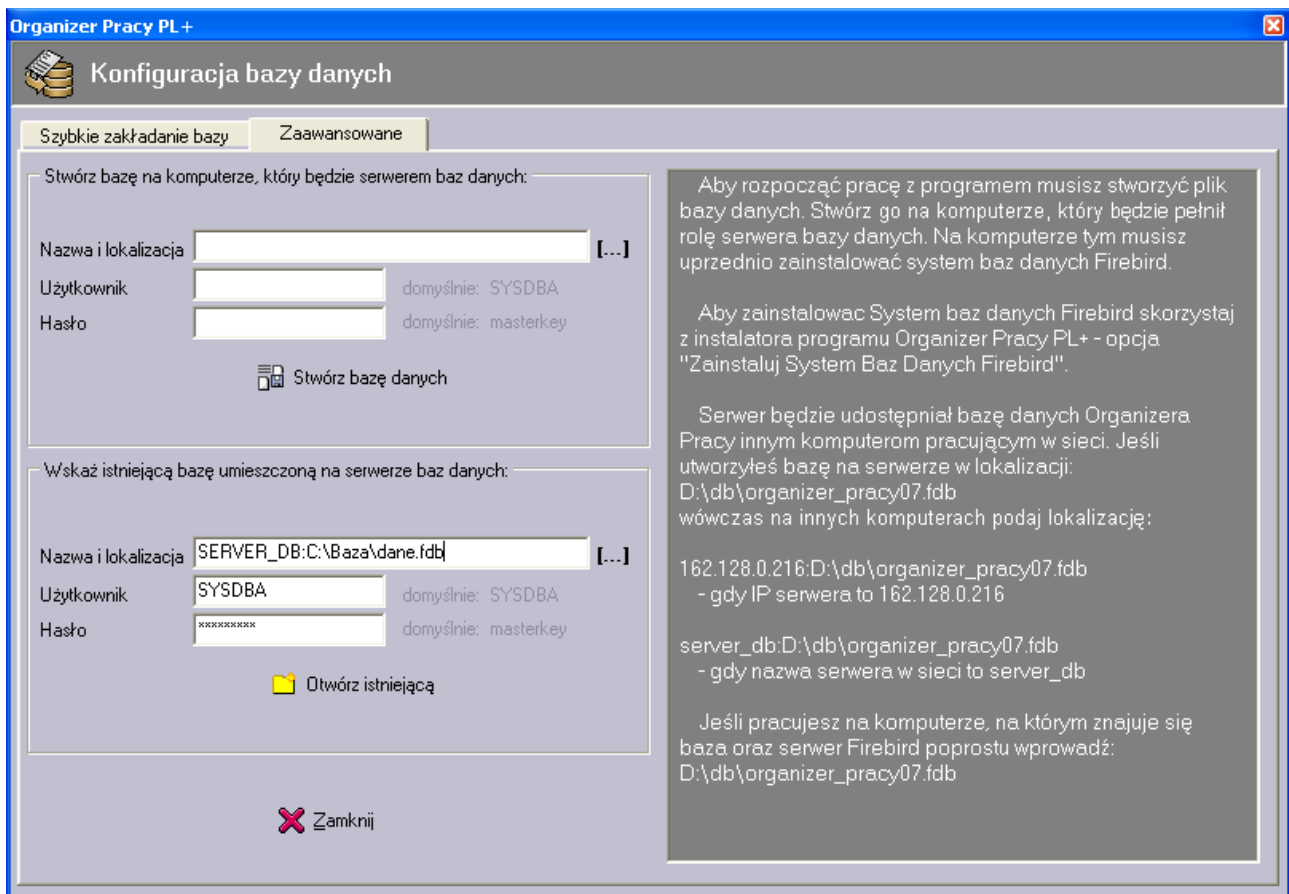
Organizer Pracy PL+

Konfiguracja bazy danych

Szybkie zakładanie bazy | Zaawansowane

Stwórz bazę na komputerze, który będzie serwerem baz danych:

Nazwa i lokalizacja [...]

Użytkownik domyślnie: SYSDBA

Hasło domyślnie: masterkey

Stwórz bazę danych

Wskaż istniejącą bazę umieszczoną na serwerze baz danych:

Nazwa i lokalizacja SERVER_DB:C:\Baza\dane.fdb [...]

Użytkownik SYSDBA domyślnie: SYSDBA

Hasło ********* domyślnie: masterkey

Otwórz istniejącą

Zamknij

Aby rozpocząć pracę z programem musisz stworzyć plik bazy danych. Stwórz go na komputerze, który będzie pełnił rolę serwera bazy danych. Na komputerze tym musisz uprzednio zainstalować system baz danych Firebird.

Aby zainstalowac System baz danych Firebird skorzystaj z instalatora programu Organizer Pracy PL+ - opcja "Zainstaluj System Baz Danych Firebird".

Serwer będzie udostępniał bazę danych Organizera Pracy innym komputerom pracującym w sieci. Jeśli utworzyłeś bazę na serwerze w lokalizacji: D:\db\organizer_pracy07.fdb wówczas na innych komputerach podaj lokalizację:

162.128.0.216:D:\db\organizer_pracy07.fdb
- gdy IP serwera to 162.128.0.216

server_db:D:\db\organizer_pracy07.fdb
- gdy nazwa serwera w sieci to server_db

Jeśli pracujesz na komputerze, na którym znajuje się baza oraz serwer Firebird poprostu wprowadź: D:\db\organizer_pracy07.fdb